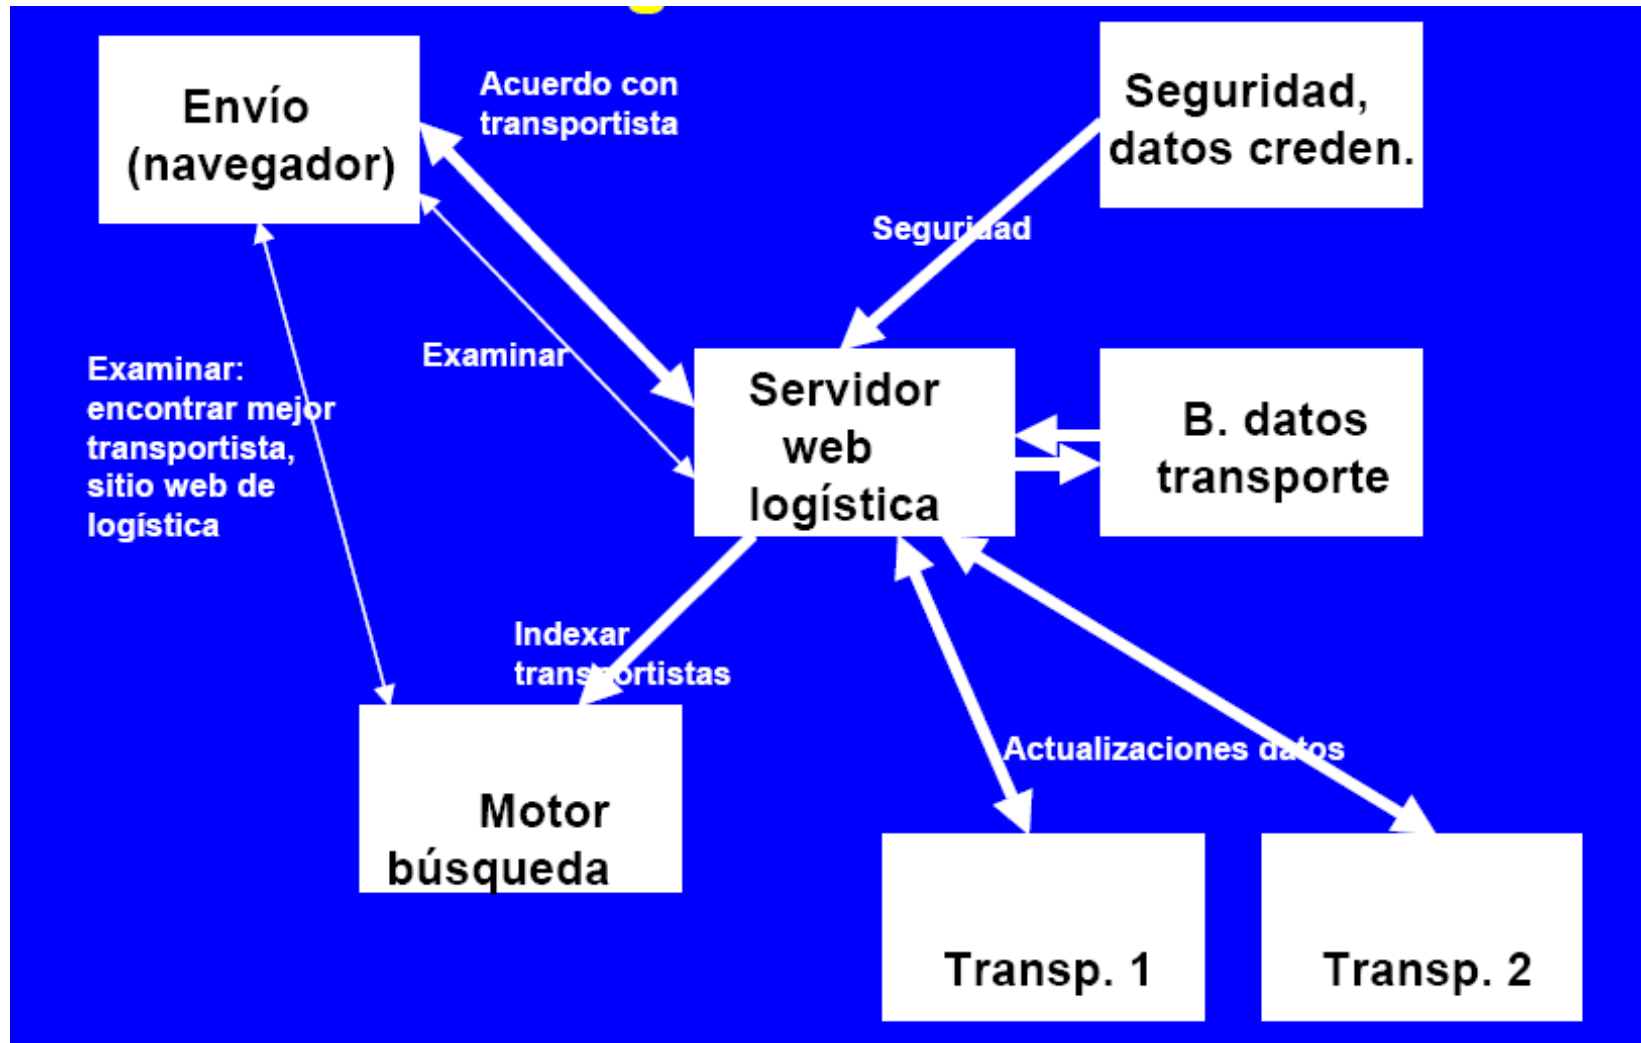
Envío (navegador)

Acuerdo con transportista

Seguridad, datos creden.

Seguridad

Examinar

Examinar: encontrar mejor transportista, sitio web de logística

Servidor web logística

B. datos transporte

Indexar transportistas

Actualizaciones datos

Motor búsqueda

Transp. 1

Transp. 2